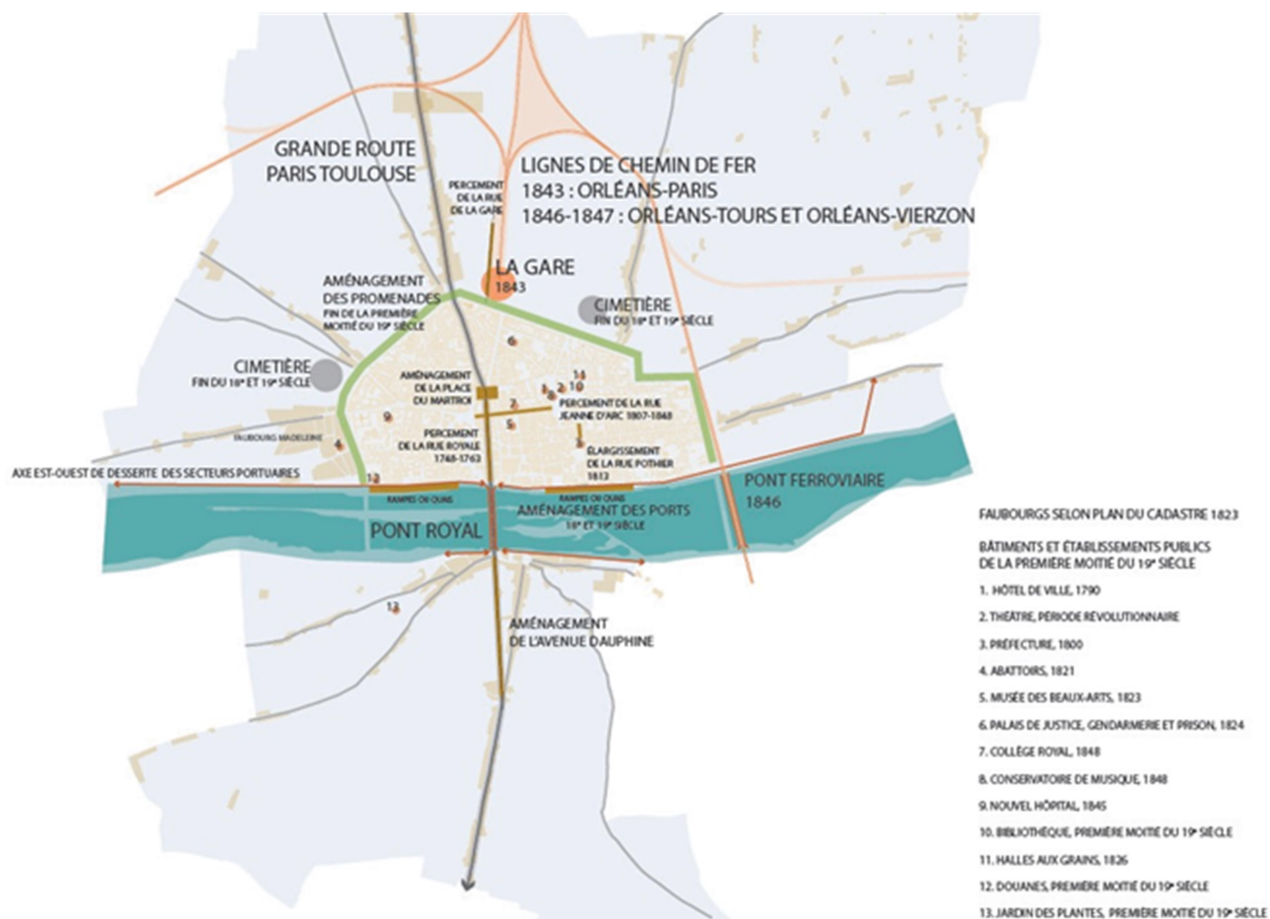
GRANDE ROUTE PARIS TOULOUSE

PERCEMENT DE LA RUE DE LA GARE

LIGNES DE CHEMIN DE FER
1843 : ORLÉANS-PARIS
1846-1847 : ORLÉANS-TOURS ET ORLÉANS-VIERZON

AMÉNAGEMENT DES PROMENADES FIN DE LA PREMIÈRE MOITIÉ DU 19e SIÈCLE

LA GARE 1843

CIMETIÈRE FIN DU 18e ET 19e SIÈCLE

CIMETIÈRE FIN DU 18e ET 19e SIÈCLE

AMÉNAGEMENT DE LA PLACE DU MARTROI

PERCEMENT DE LA RUE JEANNE D'ARC 1807-1848

FAUBOURG MADELEINE

PERCEMENT DE LA RUE ROYALE 1748-1763

ÉLARGISSEMENT DE LA RUE POTHIER 1813

6 1 2 11 10 8 9 7 5 3 4 12 13

AXE EST-OUEST DE DESSERTE DES SECTEURS PORTUAIRES

RAMPES OU QUAIS

RAMPES OU QUAIS

PONT FERROVIAIRE 1846

PONT ROYAL

AMÉNAGEMENT DES PORTS 18e ET 19e SIÈCLE

AMÉNAGEMENT DE L'AVENUE DAUPHINE

FAUBOURGS SELON PLAN DU CADASTRE 1823

BÂTIMENTS ET ÉTABLISSEMENTS PUBLICS DE LA PREMIÈRE MOITIÉ DU 19e SIÈCLE

1. HÔTEL DE VILLE, 1790

2. THÉÂTRE, PÉRIODE RÉVOLUTIONNAIRE

3. PRÉFECTURE, 1800

4. ABATTOIRS, 1821

5. MUSÉE DES BEAUX-ARTS, 1823

6. PALAIS DE JUSTICE, GENDARMERIE ET PRISON, 1824

7. COLLÈGE ROYAL, 1848

8. CONSERVATOIRE DE MUSIQUE, 1848

9. NOUVEL HÔPITAL, 1845

10. BIBLIOTHÈQUE, PREMIÈRE MOITIÉ DU 19e SIÈCLE

11. HALLES AUX GRAINS, 1826

12. DOUANES, PREMIÈRE MOITIÉ DU 19e SIÈCLE

13. JARDIN DES PLANTES, PREMIÈRE MOITIÉ DU 19e SIÈCLE